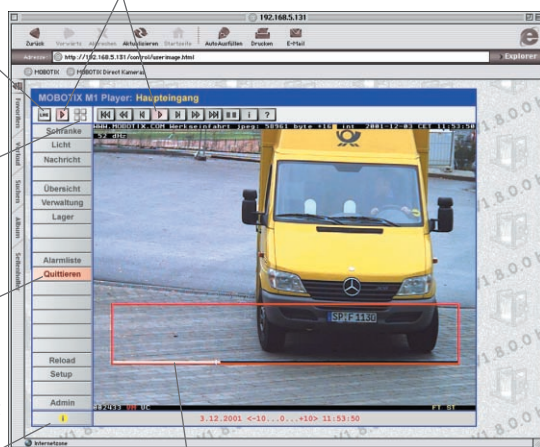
192.168.5.131

Zurück Vorwärts Abbrechen Aktualisieren Startseite AutoAusfüllen Drucken E-Mail

Adresse: http://192.168.5.131/control/userimage.html

Explorer

MOBOTIX MOBOTIX Direct Kamera

Favoriten Verlauf Suchen Album Seitenhalter

MOBOTIX M1 Player: Haupteingang

LIVE

Schranke
Licht
Nachricht
Übersicht
Verwaltung
Lager
Alarmliste
Quittieren
Reload
Setup
Admin
i

WWW.MOBOTIX.COM Werkseinfahrt jpeg: 58104 byte +16 int 2001-12-03 CET 11:53:50

SP-E 1130

3.12.2001 <-10...0...+10> 11:53:50

Internetzone

1.8.0.0